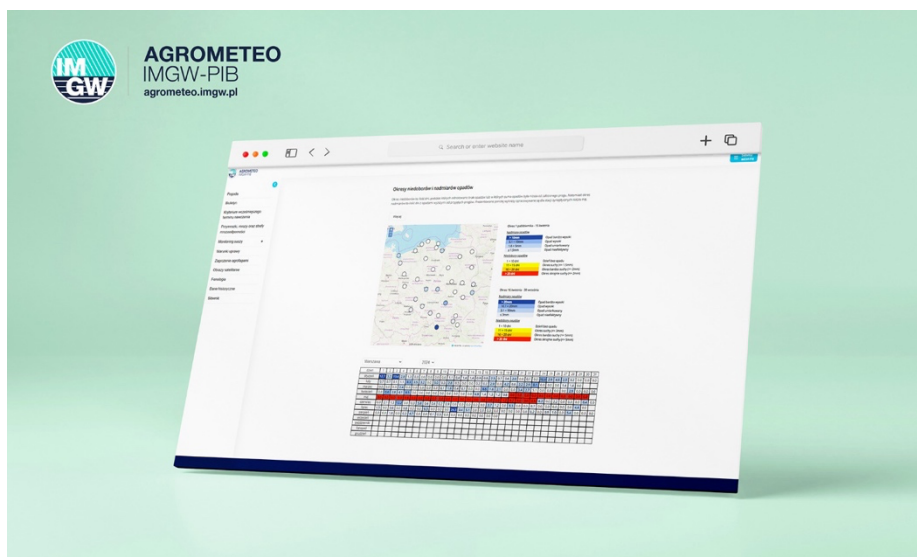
IMGW

AGROMETEO
IMGW-PIB
agrometeo.imgw.pl

Search or enter website name

Prognoza
Analizy
Wybrane wskaźniki agrometeorologiczne
Rolnictwo zasoby
Zagrożenia agroklimatyczne
Okresy opadowe
Fenologia
Dane historyczne
Mapa

Okresy niedoborów i nadmiarów opadów

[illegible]

2024